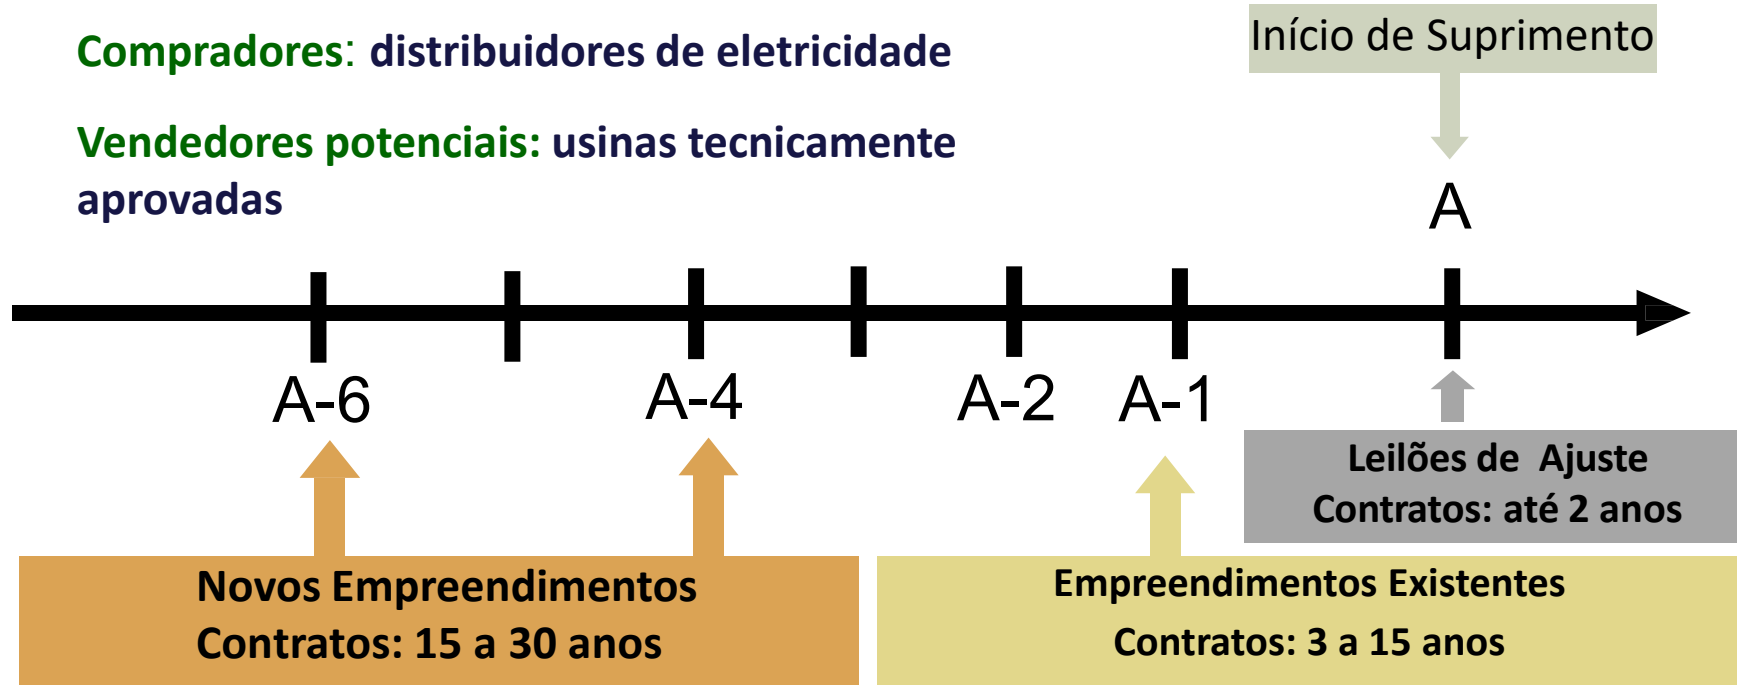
Compradores: distribuidores de eletricidade

Vendedores potenciais: usinas tecnicamente aprovadas

Início de Suprimento

A

A-6

A-4

A-2

A-1

Leilões de Ajuste
Contratos: até 2 anos

Novos Empreendimentos
Contratos: 15 a 30 anos

Empreendimentos Existentes
Contratos: 3 a 15 anos